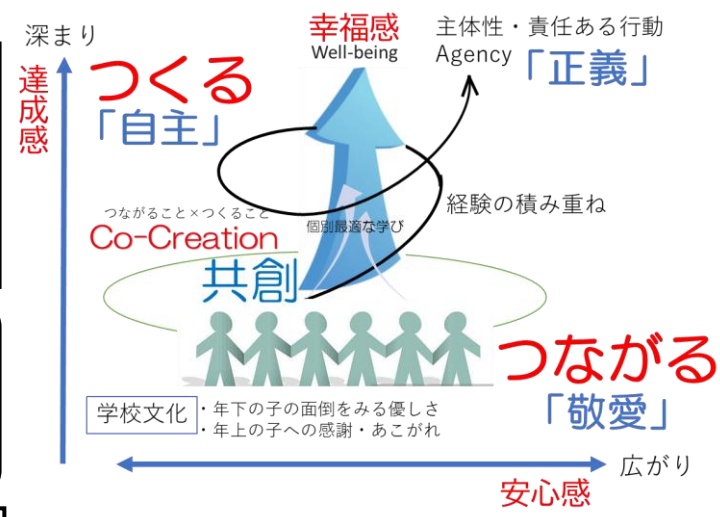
深まり

達成感

幸福感
Well-being

主体性・責任ある行動
Agency
「正義」

つくる
「自主」

経験の積み重ね

つながること×つくること
Co-Creation

個別最適な学び

共創

つながる
「敬愛」

学校文化
・年下の子の面倒をみる優しさ
・年上の子への感謝・あこがれ

広がり

安心感